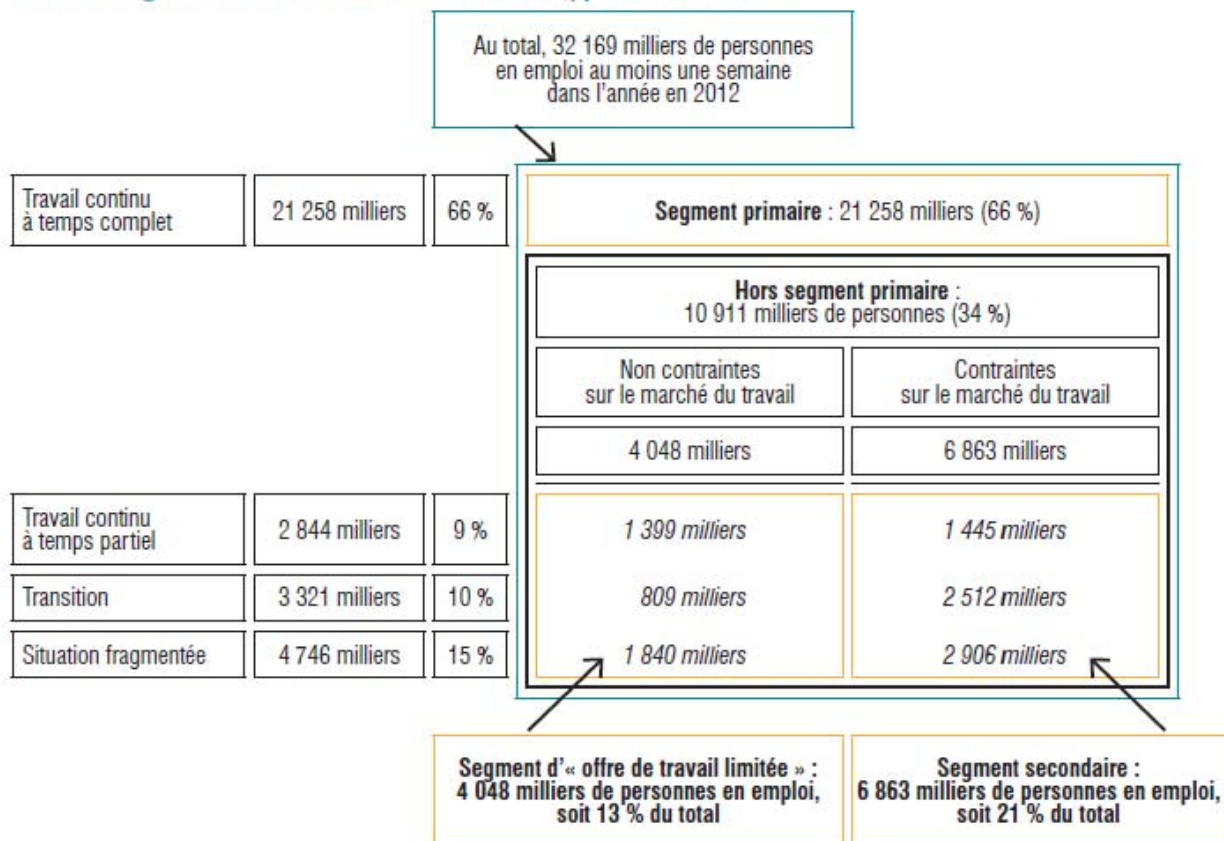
Au total, 32 169 milliers de personnes en emploi au moins une semaine dans l'année en 2012

| Travail continu à temps complet | 21 258 milliers | 66 % |
|---|---|---|

Segment primaire : 21 258 milliers (66 %)

Hors segment primaire : 10 911 milliers de personnes (34 %)

| Non contraintes sur le marché du travail | Contraintes sur le marché du travail |
|---|---|
| 4 048 milliers | 6 863 milliers |

| Travail continu à temps partiel | 2 844 milliers | 9 % | 1 399 milliers | 1 445 milliers |
|---|---|---|---|---|
| Transition | 3 321 milliers | 10 % | 809 milliers | 2 512 milliers |
| Situation fragmentée | 4 746 milliers | 15 % | 1 840 milliers | 2 906 milliers |

Segment d'« offre de travail limitée » : 4 048 milliers de personnes en emploi, soit 13 % du total

Segment secondaire : 6 863 milliers de personnes en emploi, soit 21 % du total